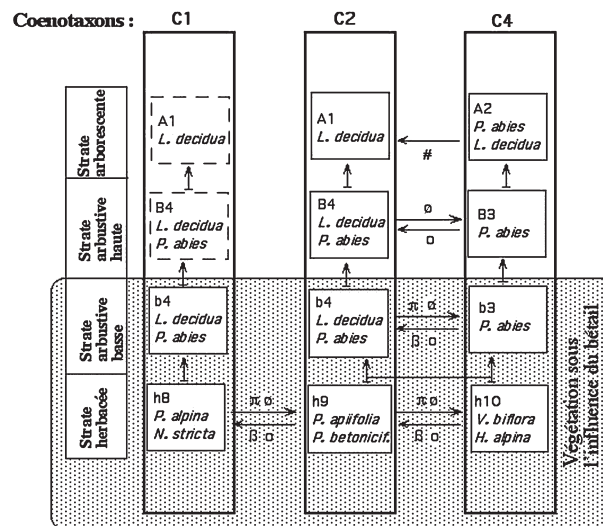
Coenotaxons : C1 C2 C4

Strate arborescente

Strate arbustive haute

Strate arbustive basse

Strate herbacée

A1
L. decidua

A1
L. decidua

A2
P. abies
L. decidua

#

B4
L. decidua
P. abies

B4
L. decidua
P. abies

ø

o

B3
P. abies

b4
L. decidua
P. abies

b4
L. decidua
P. abies

π ø

β o

b3
P. abies

h8
P. alpina
N. stricta

π ø

β o

h9
P. apiifolia
P. betonicif.

π ø

β o

h10
V. biflora
H. alpina

Végétation sous l'influence du bétail